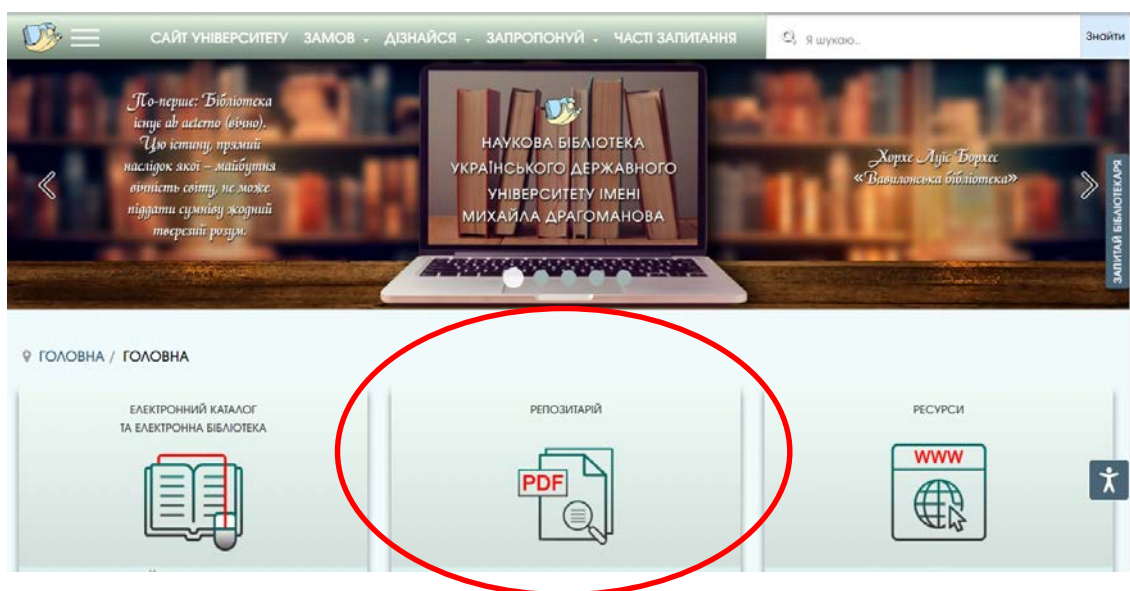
САЙТ УНІВЕРСИТЕТУ ЗАМОВ ДІЗНАЙСЯ ЗАПРОПОНУЙ ЧАСТІ ЗАПИТАННЯ

Я шукаю...

Знайти

По-перше: Бібліотека існує ab aeterno (вічно). Цю істину, прямий наслідок якої – майбутня вічність світу, не може піддати сумніву жодний тверезий розум.

НАУКОВА БІБЛІОТЕКА УКРАЇНСЬКОГО ДЕРЖАВНОГО УНІВЕРСИТЕТУ ІМЕНІ МИХАЙЛА ДРАГОМАНОВА

Хорхе Луїс Борхес «Вавилонська бібліотека»

ЗАПИТАЙ БІБЛІОТЕКАРЯ

ГОЛОВНА / ГОЛОВНА

ЕЛЕКТРОННИЙ КАТАЛОГ ТА ЕЛЕКТРОННА БІБЛІОТЕКА

РЕПОЗИТАРІЙ

PDF

РЕСУРСИ

WWW